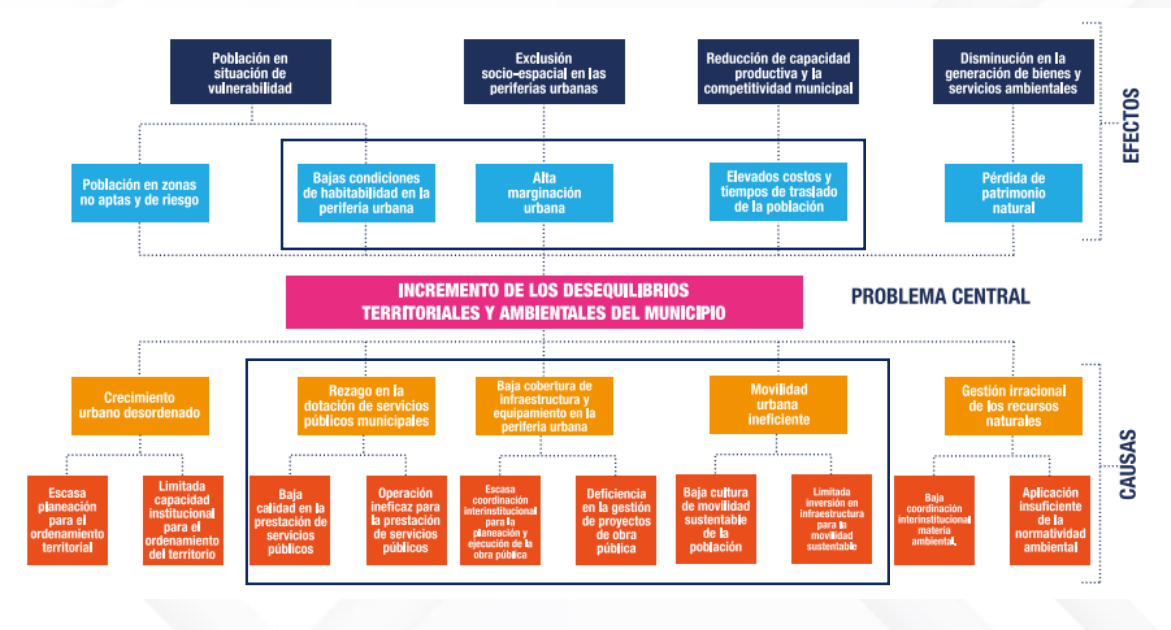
EFECTOS

Población en situación de vulnerabilidad

Exclusión socio-espacial en las periferias urbanas

Reducción de capacidad productiva y la competitividad municipal

Disminución en la generación de bienes y servicios ambientales

Población en zonas no aptas y de riesgo

Bajas condiciones de habitabilidad en la periferia urbana

Alta marginación urbana

Elevados costos y tiempos de traslado de la población

Pérdida de patrimonio natural

INCREMENTO DE LOS DESEQUILIBRIOS TERRITORIALES Y AMBIENTALES DEL MUNICIPIO

PROBLEMA CENTRAL

CAUSAS

Crecimiento urbano desordenado

Rezago en la dotación de servicios públicos municipales

Baja cobertura de infraestructura y equipamiento en la periferia urbana

Movilidad urbana ineficiente

Gestión irracional de los recursos naturales

Escasa planeación para el ordenamiento territorial

Limitada capacidad institucional para el ordenamiento del territorio

Baja calidad en la prestación de servicios públicos

Operación ineficaz para la prestación de servicios públicos

Escasa coordinación interinstitucional para la planeación y ejecución de la obra pública

Deficiencia en la gestión de proyectos de obra pública

Baja cultura de movilidad sustentable de la población

Limitada inversión en infraestructura para la movilidad sustentable

Baja coordinación interinstitucional materia ambiental.

Aplicación insuficiente de la normatividad ambiental